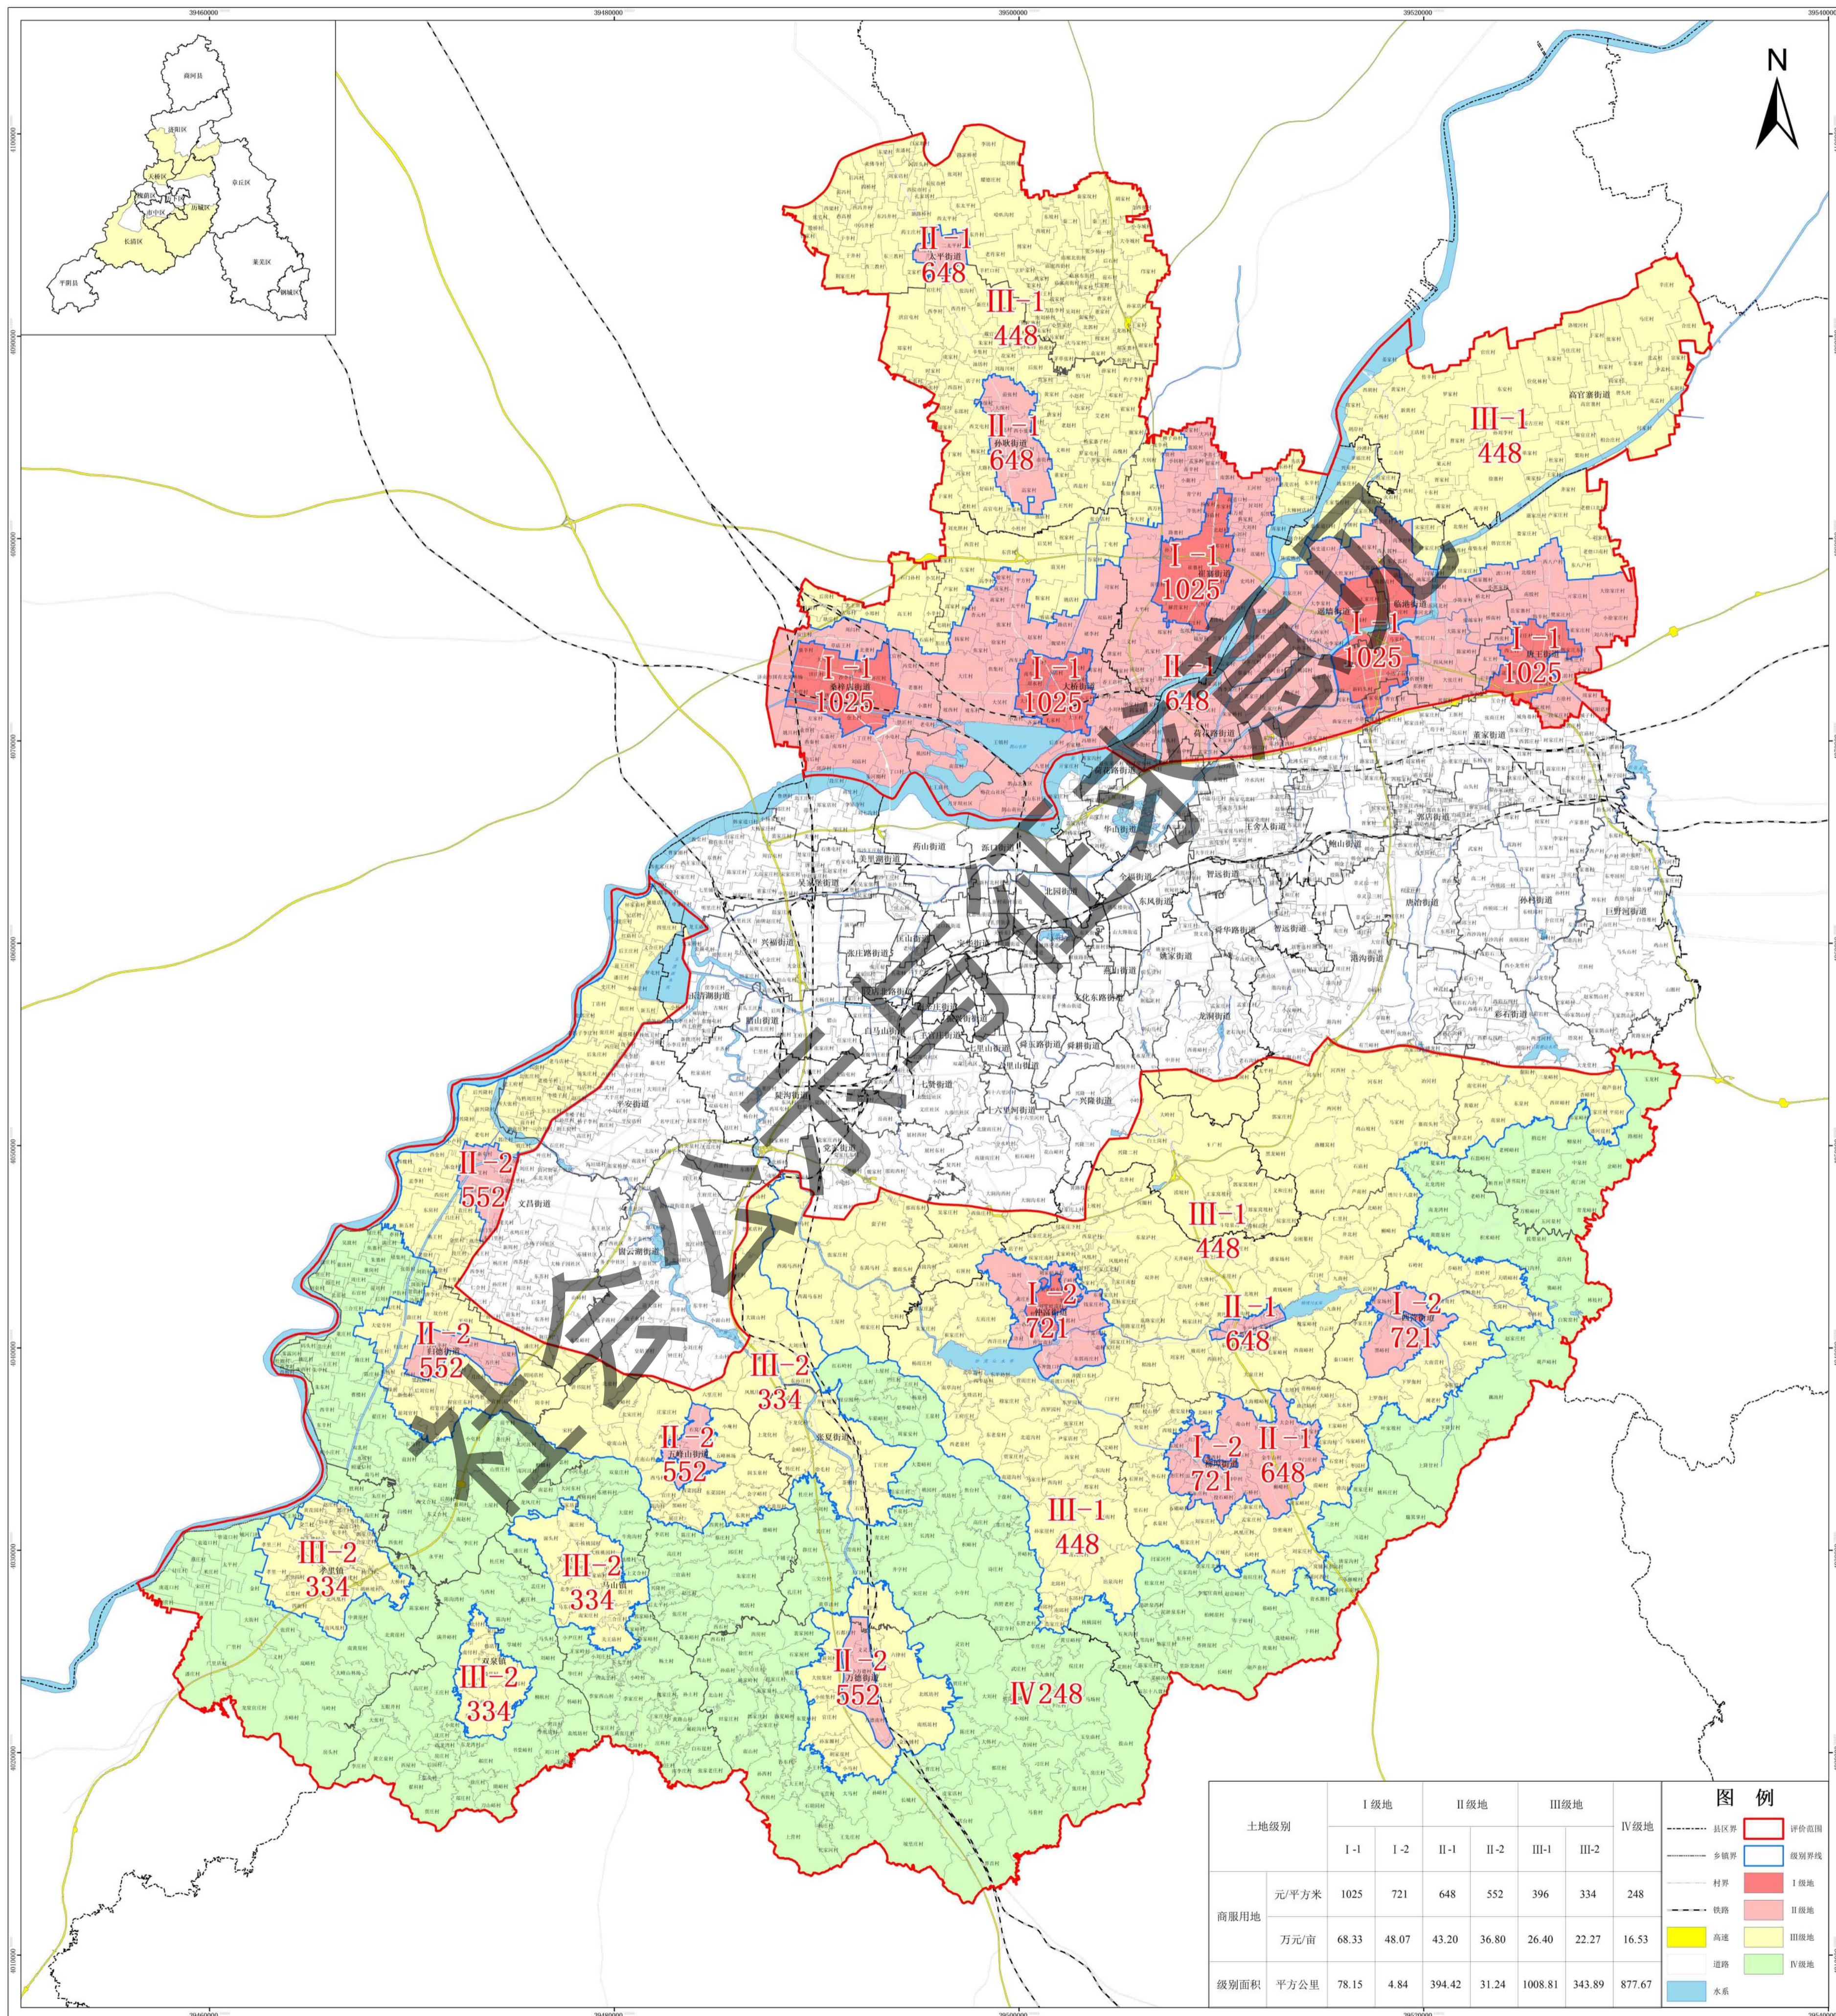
N

Ⅱ-1
648

Ⅲ-1
448

Ⅱ-1
648

Ⅲ-1
448

Ⅰ-1
1025

Ⅰ-1
1025

Ⅰ-1
1025

Ⅰ-1
1025

Ⅱ-1
648

Ⅰ-1
1025

Ⅱ-2
552

Ⅲ-1
448

Ⅰ-2
721

Ⅱ-1
648

Ⅰ-2
721

Ⅱ-2
552

Ⅲ-2
334

Ⅱ-2
552

Ⅰ-2
721

Ⅱ-1
648

Ⅲ-1
448

Ⅲ-2
334

Ⅲ-2
334

Ⅲ-2
334

Ⅱ-2
552

Ⅳ248

社会公示稿征求意见

| 土地级别 | | Ⅰ级地 | | Ⅱ级地 | | Ⅲ级地 | | Ⅳ级地 |
|---|---|---|---|---|---|---|---|---|
| | | Ⅰ-1 | Ⅰ-2 | Ⅱ-1 | Ⅱ-2 | Ⅲ-1 | Ⅲ-2 | |
| 商服用地 | 元/平方米 | 1025 | 721 | 648 | 552 | 396 | 334 | 248 |
| | 万元/亩 | 68.33 | 48.07 | 43.20 | 36.80 | 26.40 | 22.27 | 16.53 |
| 级别面积 | 平方公里 | 78.15 | 4.84 | 394.42 | 31.24 | 1008.81 | 343.89 | 877.67 |

图 例
县区界
评价范围
乡镇界
级别界线
村界
Ⅰ级地
铁路
Ⅱ级地
高速
Ⅲ级地
道路
Ⅳ级地
水系